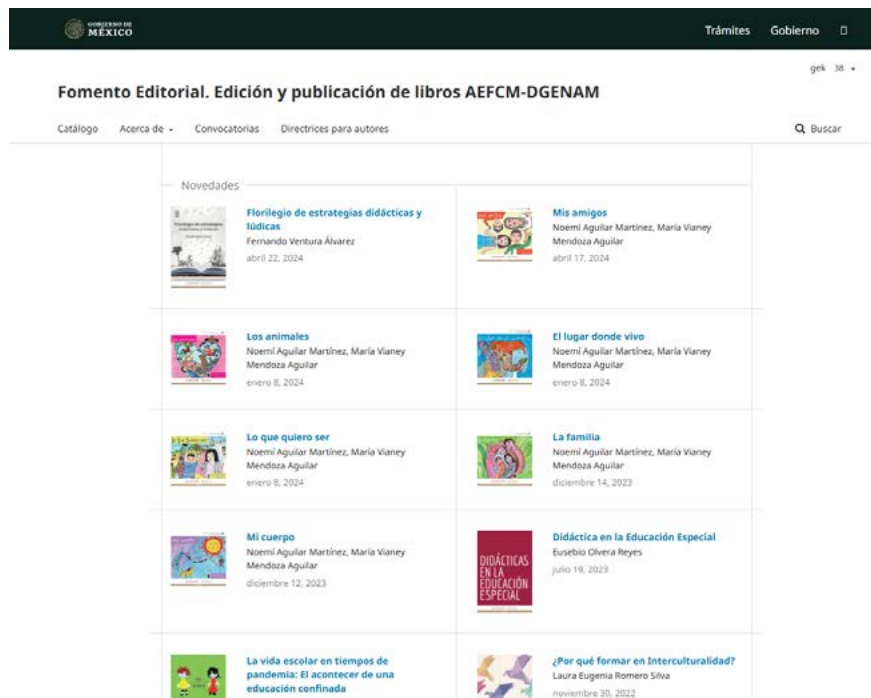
GOBIERNO DE MÉXICO

Trámites Gobierno

gek 38

Fomento Editorial. Edición y publicación de libros AEFCM-DGENAM

Catálogo Acerca de Convocatorias Directrices para autores Buscar

Novedades

Florilegio de estrategias didácticas y lúdicas
Fernando Ventura Álvarez
abril 22, 2024

Mis amigos
Noemí Aguilar Martínez, María Vianey Mendoza Aguilar
abril 17, 2024

Los animales
Noemí Aguilar Martínez, María Vianey Mendoza Aguilar
enero 8, 2024

El lugar donde vivo
Noemí Aguilar Martínez, María Vianey Mendoza Aguilar
enero 8, 2024

Lo que quiero ser
Noemí Aguilar Martínez, María Vianey Mendoza Aguilar
enero 8, 2024

La familia
Noemí Aguilar Martínez, María Vianey Mendoza Aguilar
diciembre 14, 2023

Mi cuerpo
Noemí Aguilar Martínez, María Vianey Mendoza Aguilar
diciembre 12, 2023

Didáctica en la Educación Especial
Eusebio Olvera Reyes
julio 19, 2023

DIDÁCTICAS EN LA EDUCACIÓN ESPECIAL

La vida escolar en tiempos de pandemia: El acontecer de una educación confinada

¿Por qué formar en Interculturalidad?
Laura Eugenia Romero Silva
noviembre 30, 2022